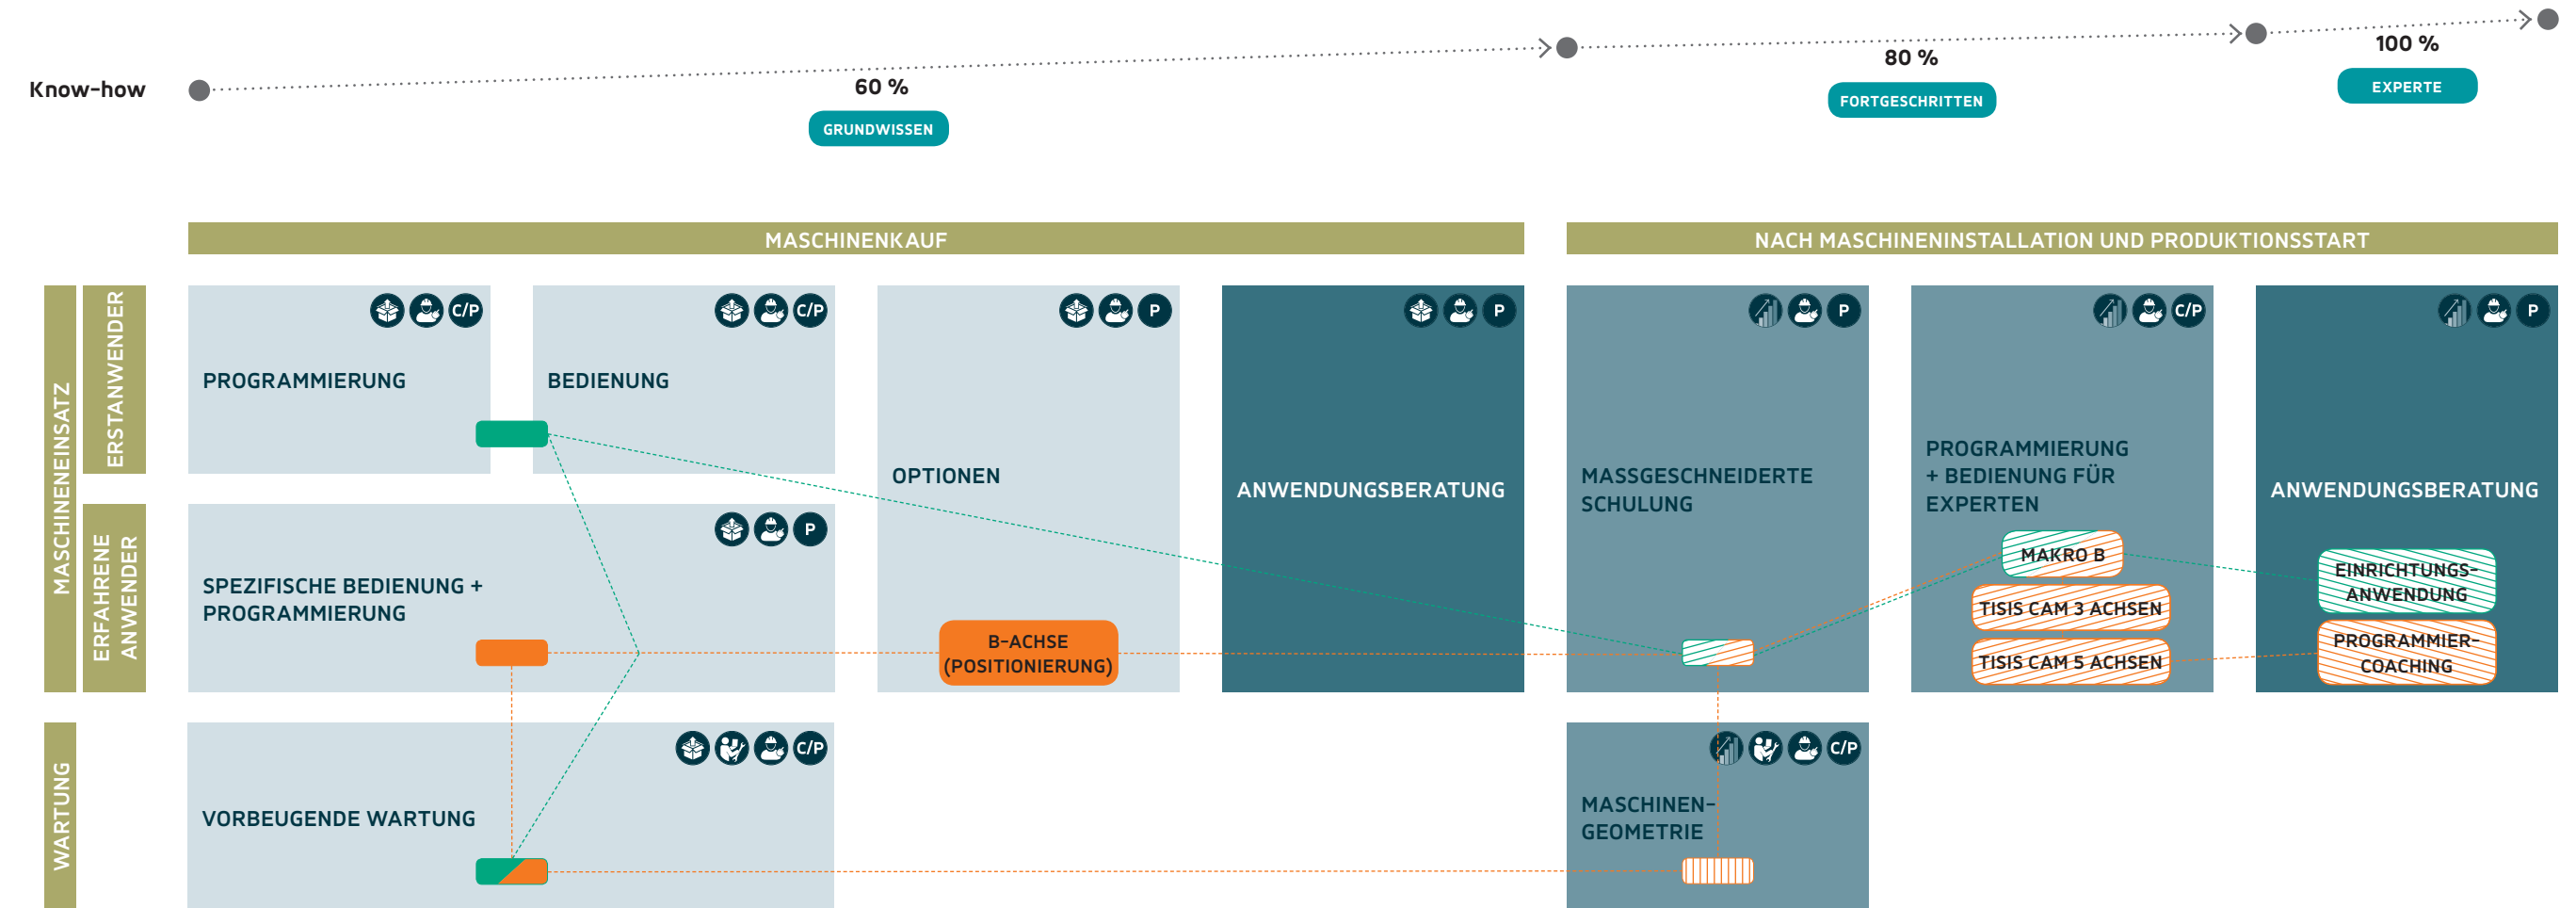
Know-how

60 %
GRUNDWISSEN

80 %
FORTGESCHRITTEN

100 %
EXPERTE

MASCHINENKAUF

NACH MASCHINENINSTALLATION UND PRODUKTIONSSTART

MASCHINENEINSATZ

ERSTANWENDER

ERFAHRENE ANWENDER

WARTUNG

C/P
PROGRAMMIERUNG

C/P
BEDIENUNG

P
OPTIONEN

P
ANWENDUNGSBERATUNG

P
MASSGESCHNEIDERTE SCHULUNG

C/P
PROGRAMMIERUNG + BEDIENUNG FÜR EXPERTEN

P
ANWENDUNGSBERATUNG

P
SPEZIFISCHE BEDIENUNG + PROGRAMMIERUNG

B-ACHSE (POSITIONIERUNG)

MAKRO B

TISIS CAM 3 ACHSEN

TISIS CAM 5 ACHSEN

EINRICHTUNGS-ANWENDUNG

PROGRAMMIER-COACHING

C/P
VORBEUGENDE WARTUNG

C/P
MASCHINEN-GEOMETRIE